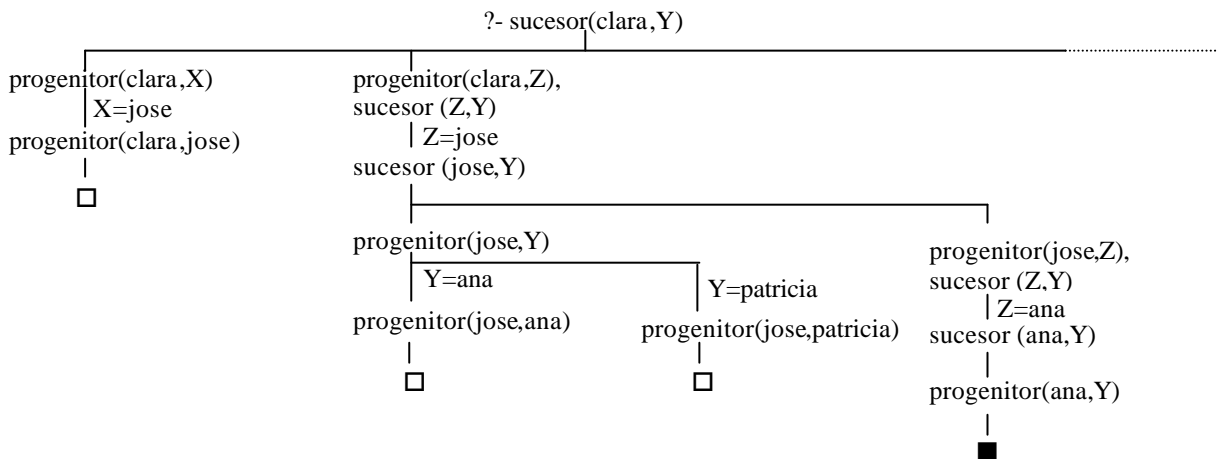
?- sucesor(clara,Y)

progenitor(clara,X)
X=jose
progenitor(clara,jose)
□

progenitor(clara,Z),
sucesor (Z,Y)
Z=jose
sucesor (jose,Y)

progenitor(jose,Y)
Y=ana
progenitor(jose,ana)
□

Y=patricia
progenitor(jose,patricia)
□

progenitor(jose,Z),
sucesor (Z,Y)
Z=ana
sucesor (ana,Y)
progenitor(ana,Y)
■